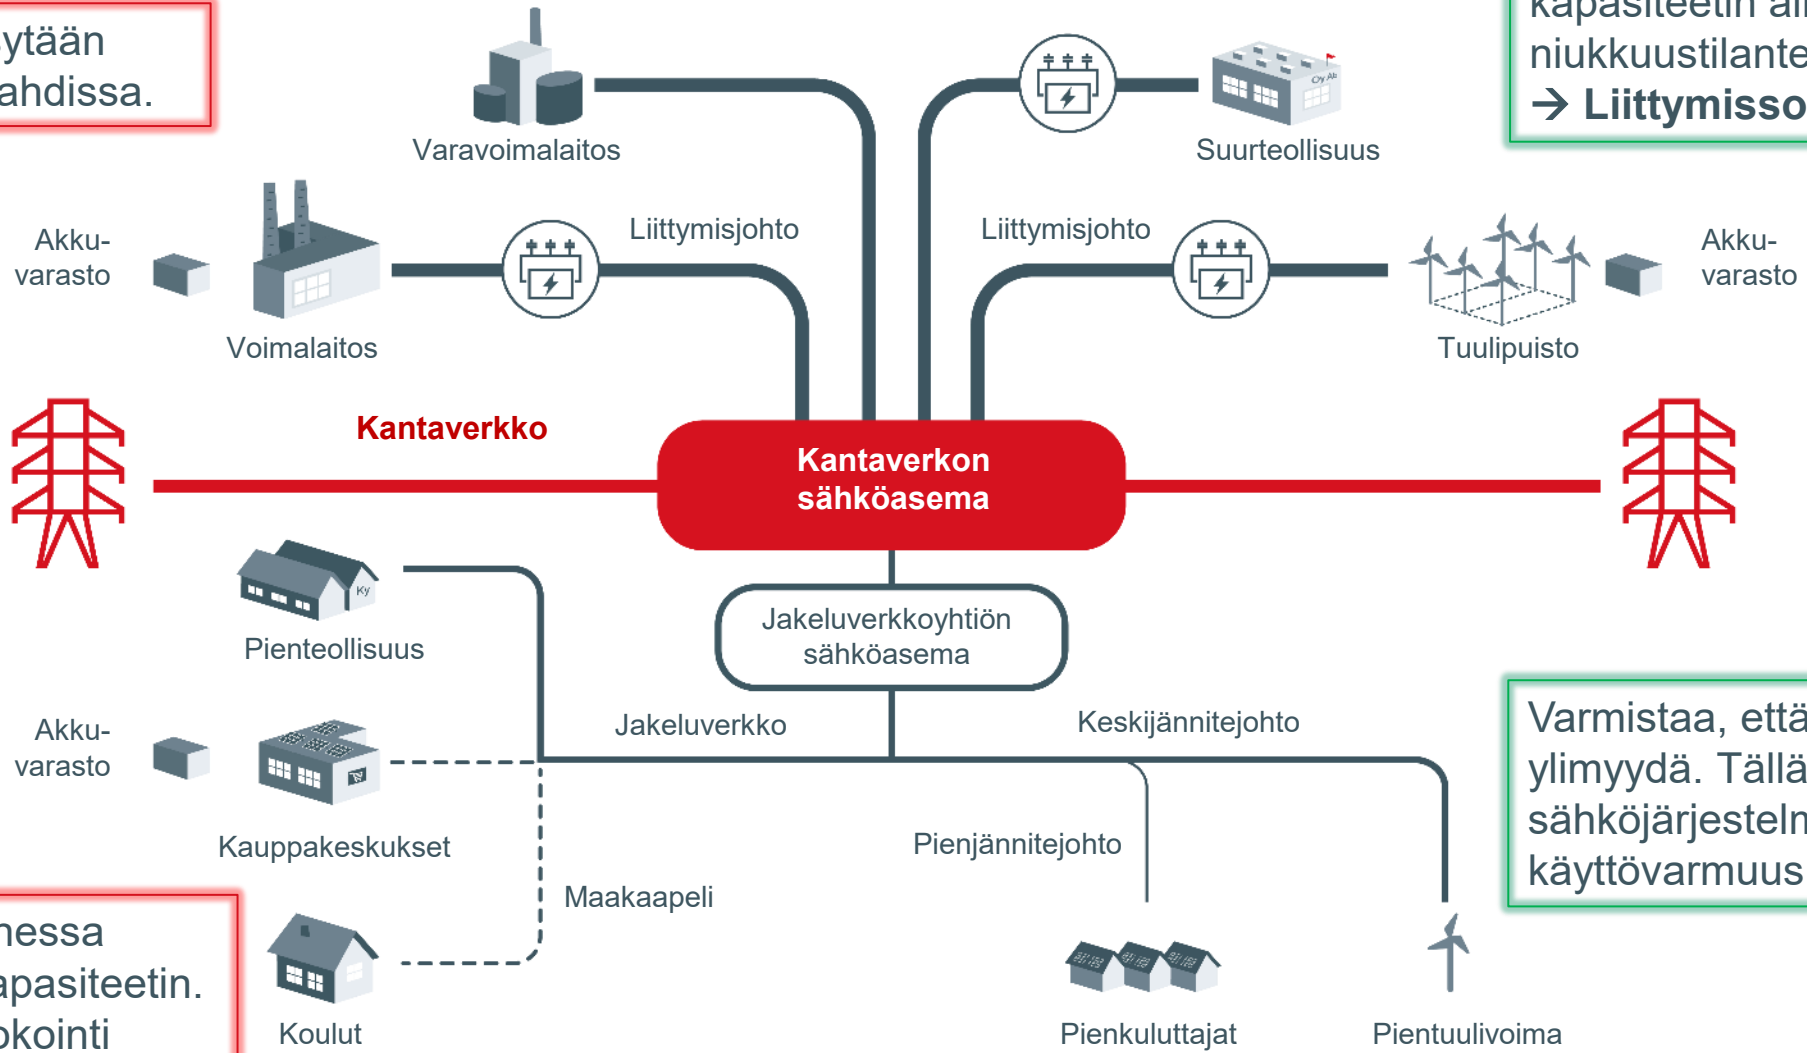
ytään
ahdissa.

kapasiteetin al
niukkuustilante
→ Liittymisso

Varavoimalaitos

Suurteollisuus

Akku-
varasto

Voimalaitos

Liittymisjohto

Liittymisjohto

Tuulipuisto

Akku-
varasto

Kantaverkko

Kantaverkon
sähköasema

Pienteollisuus

Jakeluverkkoyhtiön
sähköasema

Akku-
varasto

Jakeluverkko

Keskijännitejohto

Varmistaa, että
ylimyydä. Tällä
sähköjärjesteln
käyttövarmuus

Kauppakeskukset

Pienjännitejohto

Maakaapeli

nessa
apasiteetin.
okointi

Koulut

Pienkuluttajat

Pientuulivoima